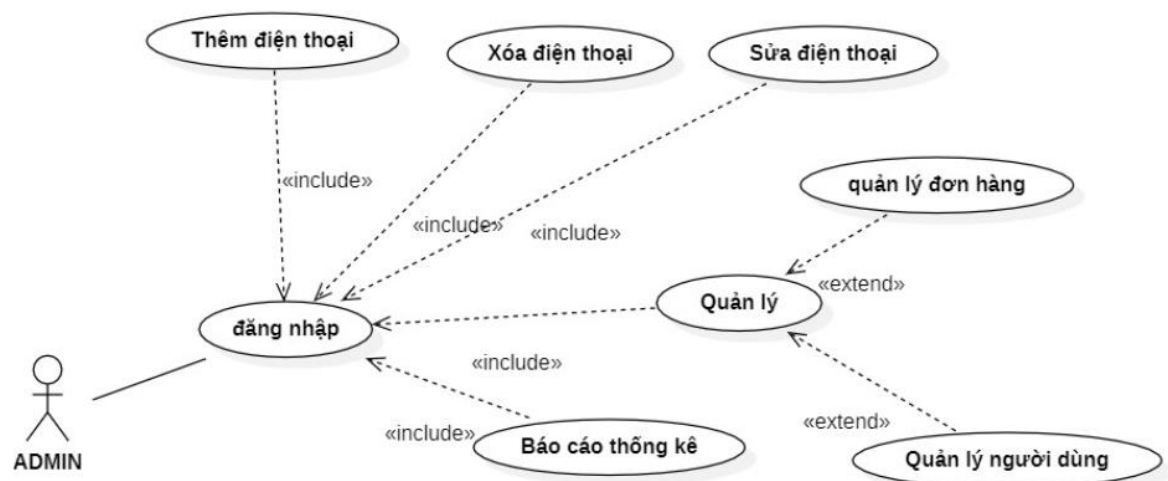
Thêm điện thoại

Xóa điện thoại

Sửa điện thoại

«include»

«include»

«include»

quản lý đơn hàng

«extend»

Quản lý

đăng nhập

«include»

«extend»

«include»

Báo cáo thống kê

Quản lý người dùng

ADMIN